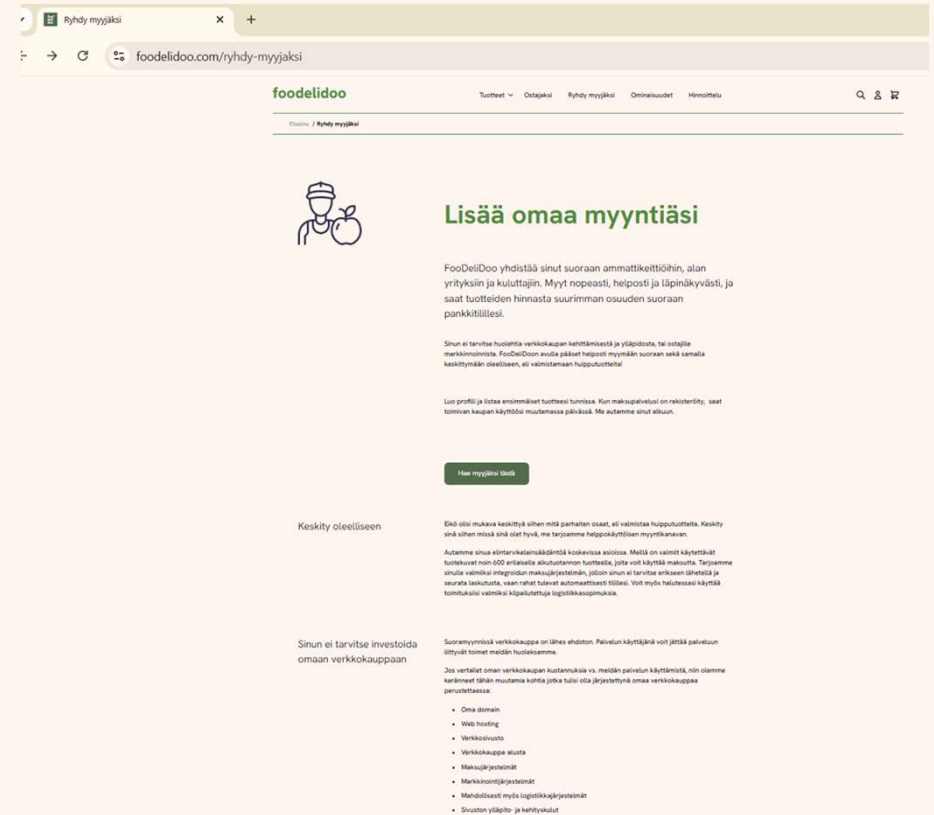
Ryhdy myyjäksi
foodelidoo.com/ryhdy-myyjaksi

foodelidoo
Tuotteet Ostajaksi Ryhdy myyjäksi Ominaisuudet Hinnoittelu

Etusivu / Ryhdy myyjäksi

Lisää omaa myyntiäsi

FooDeliDoo yhdistää sinut suoraan ammattikeittiöihin, alan yrityksiin ja kuluttajiin. Myyt nopeasti, helposti ja läpinäkyvästi, ja saat tuotteiden hinnasta suuremman osuuden suoraan pankkitilillesi.

Sinun ei tarvitse huolehtia verkkokaupan kehittämisestä ja ylläpidosta, tai ostajille markkinoinnista. FooDeliDoon avulla pääset helposti myymään suoraan sekä samalla keskittymään oleelliseen, eli valmistamaan huipputuotteita!

Luo profiili ja listaa ensimmäiset tuotteesi tunnissa. Kun maksupalvelusi on rekisteröity, saat toimivan kaupan käyttöösi muutamassa päivässä. Me autamme sinut alkuun.

Hae myyjäksi tästä

Keskity oleelliseen

Eikö olisi mukava keskittyä siihen mitä parhaiten osaat, eli valmistaa huipputuotteita. Keskity sinä siihen missä sinä olet hyvä, me tarjoamme helppokäyttöisen myyntikanavan.

Autamme sinua elintarvikelainsäädäntöä koskevissa asioissa. Meillä on valmiit käytettävät tuotekuvat noin 600 erilaiselle alkutuotannon tuotteelle, joita voit käyttää maksutta. Tarjoamme sinulle valmiiksi integroidun maksujärjestelmän, jolloin sinun ei tarvitse erikseen lähetellä ja seurata laskutusta, vaan rahat tulevat automaattisesti tilillesi. Voit myös halutessasi käyttää toimituksiisi valmiiksi kilpailutettuja logistiikkasopimuksia.

Sinun ei tarvitse investoida omaan verkkokauppaan

Suoramyynnissä verkkokauppa on lähes ehdoton. Palvelun käyttäjänä voit jättää palveluun liittyvät toimet meidän huoleksemme.

Jos vertailet oman verkkokaupan kustannuksia vs. meidän palvelun käyttämistä, niin olemme keränneet tähän muutamia kohtia jotka tulisi olla järjestettynä omaa verkkokauppaa perustettaessa:

- Oma domain
- Web hosting
- Verkkosivusto
- Verkkokauppa-alusta
- Maksujärjestelmät
- Markkinointijärjestelmät
- Mahdollisesti myös logistiikkajärjestelmät
- Sivuston ylläpito- ja kehityskulut